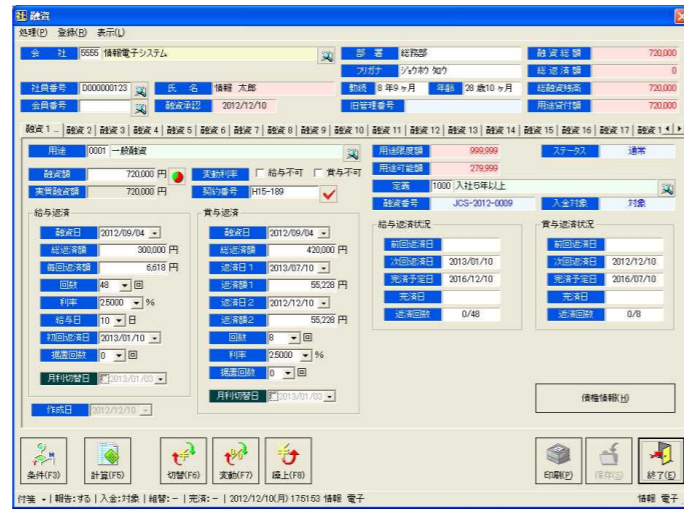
融資

処理(P) 登録(R) 表示(L)

会社 5555 情報電子システム
部署 総務部
融資総額 720,000
フリガナ ジョウホウ タロウ
総返済額 0
社員番号 D000000123
氏名 情報 太郎
勤続 8年9ヶ月
年齢 28歳10ヶ月
総融資残高 720,000
会員番号
融資承認 2012/12/10
旧管理番号
用途貸付額 720,000

融資1 融資2 融資3 融資4 融資5 融資6 融資7 融資8 融資9 融資10 融資11 融資12 融資13 融資14 融資15 融資16 融資17 融資1

用途 0001 一般融資
用途限度額 999,999
ステータス 通常
用途可能額 279,999
融資額 720,000 円
変動利率 □給与不可 □賞与不可
定義 1000 入社5年以上
実質融資額 720,000 円
契約番号 H15-189
融資番号 JCS-2012-0009
入金対象 対象

給与返済
融資日 2012/09/04
総返済額 300,000 円
毎回返済額 6,618 円
回数 48 回
利率 2.5000 %
給与日 10 日
初回返済日 2013/01/10
据置回数 0 回
月利切替日 2013/01/03

賞与返済
融資日 2012/09/04
総返済額 420,000 円
返済日1 2013/07/10
返済額1 55,228 円
返済日2 2012/12/10
返済額2 55,228 円
回数 8 回
利率 2.5000 %
据置回数 0 回
月利切替日 2013/01/03

給与返済状況
前回返済日
次回返済日 2013/01/10
完済予定日 2016/12/10
完済日
返済回数 0/48

賞与返済状況
前回返済日
次回返済日 2012/12/10
完済予定日 2016/07/10
完済日
返済回数 0/8

作成日 2012/12/10

債権情報(H)

条件(F3) 計算(F5) 切替(F6) 変動(F7) 繰上(F8) 印刷(P) 保存(S) 終了(E)

付箋 | 報告:する | 入金:対象 | 経替:- | 完済:- | 2012/12/10(月) 17:51:53 情報 電子
情報 電子